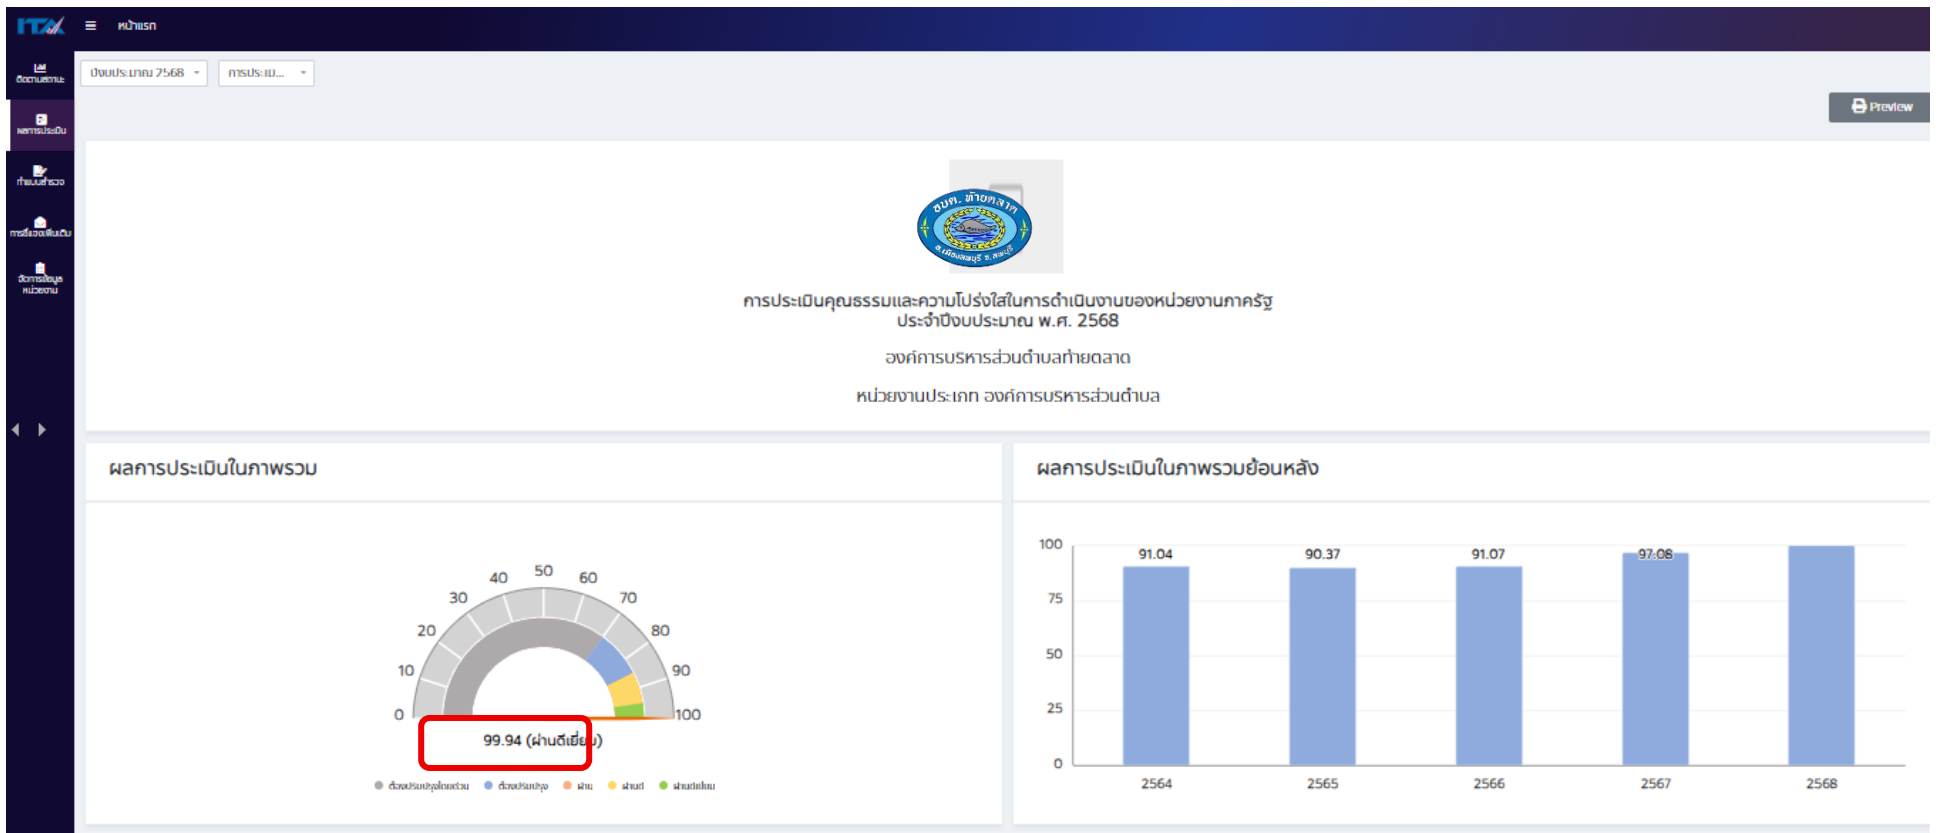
ITA ≡ หน้าแรก

ติดตามสถานะ
ผลการประเมิน
ทำแบบสำรวจ
การเชื่อมโยงเพิ่มเติม
จัดการข้อมูลหน่วยงาน

ปีงบประมาณ 2568
การประเมิ...

Preview

อบต. ท้ายตลาด

การประเมินคุณธรรมและความโปร่งใสในการดำเนินงานของหน่วยงานภาครัฐ
ประจำปีงบประมาณ พ.ศ. 2568

องค์การบริหารส่วนตำบลท้ายตลาด

หน่วยงานประเภท องค์การบริหารส่วนตำบล

ผลการประเมินในภาพรวม

0 10 20 30 40 50 60 70 80 90 100

99.94 (ผ่านดีเยี่ยม)

ต้องปรับปรุงโดยด่วน ต้องปรับปรุง ผ่าน ผ่านดี ผ่านดีเยี่ยม

ผลการประเมินในภาพรวมย้อนหลัง

100 75 50 25 0

91.04 90.37 91.07 97.08

2564 2565 2566 2567 2568